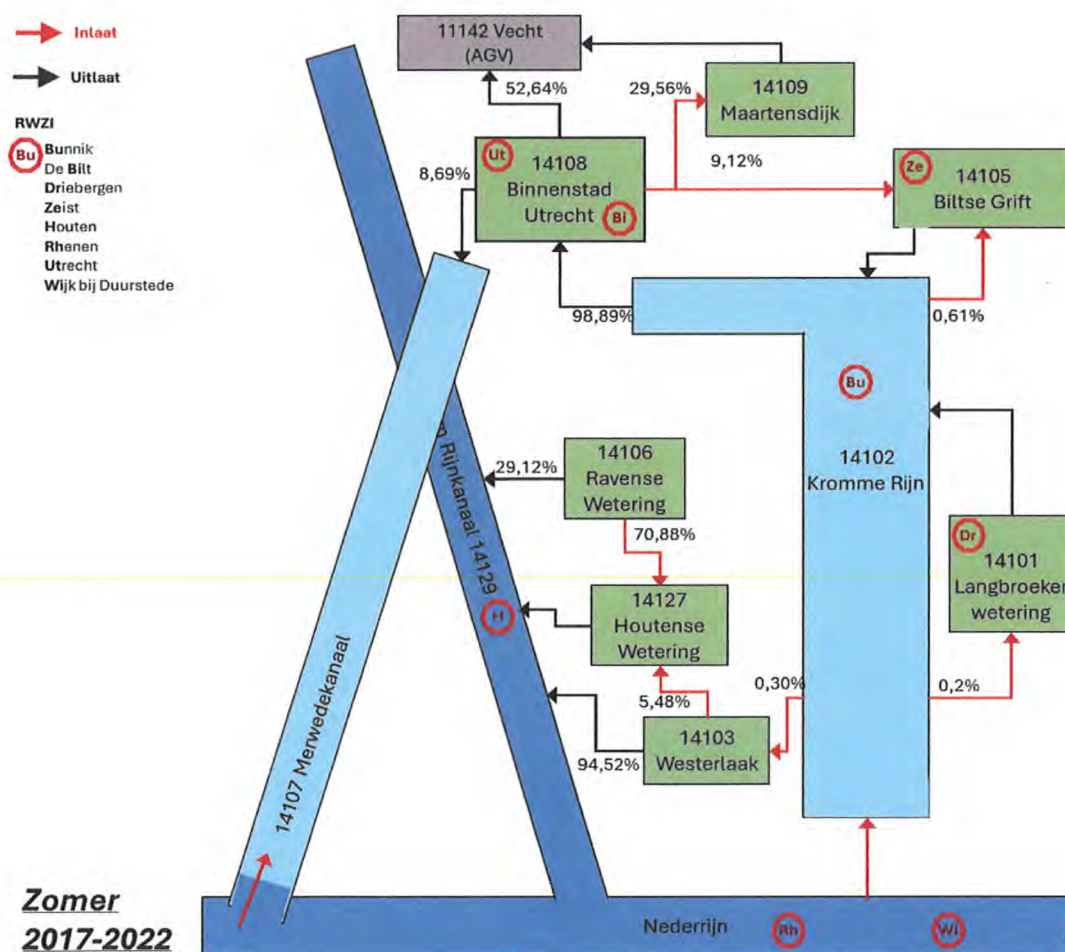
Inlaat

Uitlaat

RWZI

Bu Bunnik
De Bilt
Driebergen
Zeist
Houten
Rhenen
Utrecht
Wijk bij Duurstede

11142 Vecht (AGV)

52,64%

29,56%

14109 Maartensdijk

Ut 14108 Binnenstad Utrecht Bi

8,69%

9,12%

Ze 14105 Biltse Grift

98,89%

0,61%

Bu

14102 Kromme Rijn

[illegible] Rijnkanaal 14129

29,12%

14106 Ravense Wetering

70,88%

Dr 14101 Langbroeker wetering

H

14127 Houtense Wetering

5,48%

0,30%

0,2%

14103 Westerlaak

94,52%

14107 Merwedekanaal

Zomer 2017-2022

Nederrijn

Rh

Wi